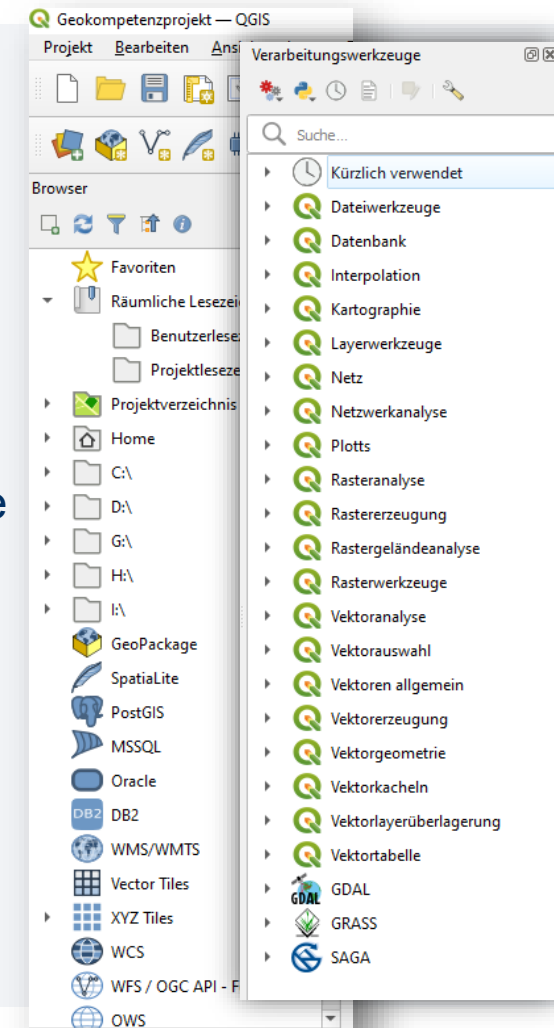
Geokompetenzprojekt — QGIS
Projekt Bearbeiten Ansi

Browser

Favoriten
Räumliche Lesezei
Benutzerlese
Projektleseze
Projektverzeichnis
Home
C:\
D:\
G:\
H:\
I:\
GeoPackage
SpatiaLite
PostGIS
MSSQL
Oracle
DB2
WMS/WMTS
Vector Tiles
XYZ Tiles
WCS
WFS / OGC API - F
OWS

e

Verarbeitungswerkzeuge

Suche...

Kürzlich verwendet
Dateiwerkzeuge
Datenbank
Interpolation
Kartographie
Layerwerkzeuge
Netz
Netzwerkanalyse
Plotts
Rasteranalyse
Rastererzeugung
Rastergeländeanalyse
Rasterwerkzeuge
Vektoranalyse
Vektorauswahl
Vektoren allgemein
Vektorerzeugung
Vektorgeometrie
Vektorkacheln
Vektorlayerüberlagerung
Vektortabelle
GDAL
GRASS
SAGA